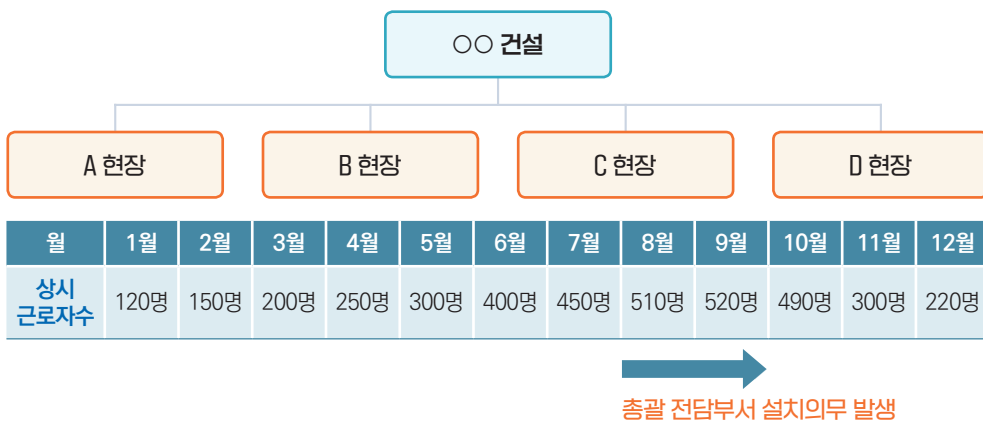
○○ 건설

A 현장

B 현장

C 현장

D 현장

| 월 | 1월 | 2월 | 3월 | 4월 | 5월 | 6월 | 7월 | 8월 | 9월 | 10월 | 11월 | 12월 |
|---|---|---|---|---|---|---|---|---|---|---|---|---|
| 상시 근로자수 | 120명 | 150명 | 200명 | 250명 | 300명 | 400명 | 450명 | 510명 | 520명 | 490명 | 300명 | 220명 |

총괄 전담부서 설치의무 발생